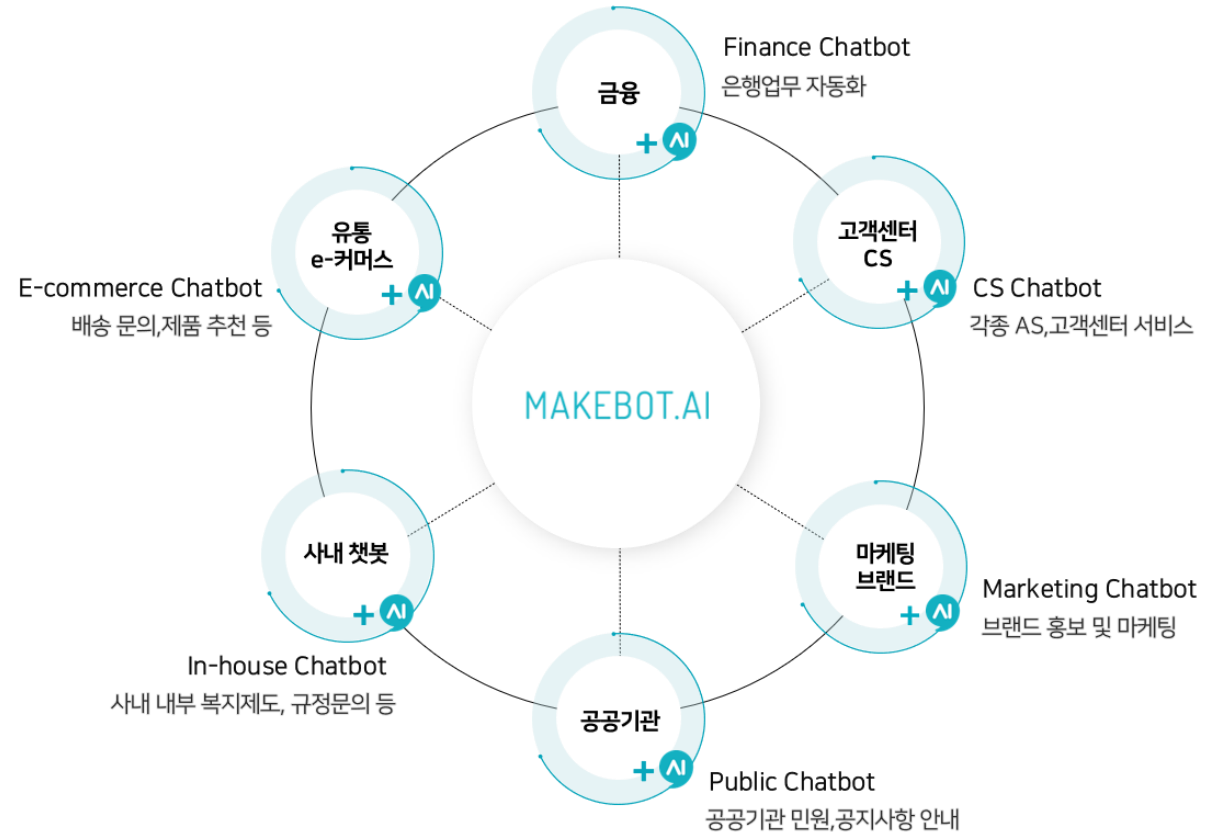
금융
+ AI
Finance Chatbot
은행업무 자동화

유통
e-커머스
+ AI
E-commerce Chatbot
배송 문의,제품 추천 등

고객센터
CS
+ AI
CS Chatbot
각종 AS,고객센터 서비스

MAKEBOT.AI

사내 챗봇
+ AI
In-house Chatbot
사내 내부 복지제도, 규정문의 등

마케팅
브랜드
+ AI
Marketing Chatbot
브랜드 홍보 및 마케팅

공공기관
+ AI
Public Chatbot
공공기관 민원,공지사항 안내